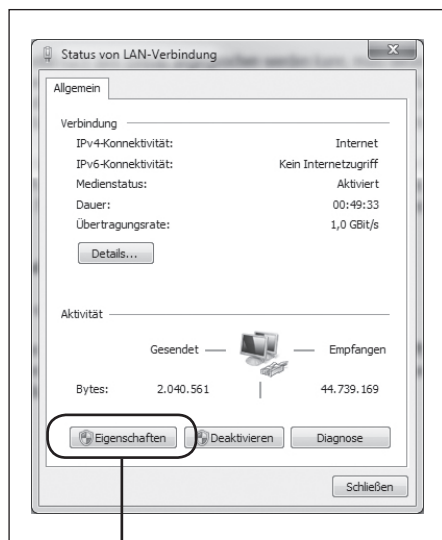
Status von LAN-Verbindung

Allgemein

Verbindung

| | |
|---|---|
| IPv4-Konnektivität: | Internet |
| IPv6-Konnektivität: | Kein Internetzugriff |
| Medienstatus: | Aktiviert |
| Dauer: | 00:49:33 |
| Übertragungsrate: | 1,0 GBit/s |

Details...

Aktivität

Gesendet — — Empfangen

Bytes: 2.040.561 | 44.739.169

Eigenschaften Deaktivieren Diagnose

Schließen